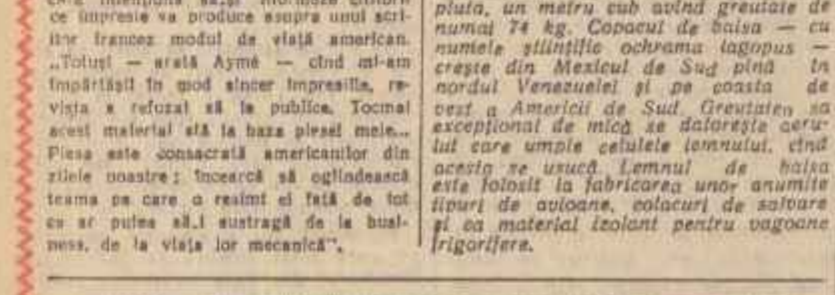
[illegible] ce impresie va produce asupra unui scriitor francez modul de viață american. „Totuși — arată Aymé — cînd mi-am împărtășit în mod sincer impresiile, revista a refuzat să le publice. Tocmai acest material stă la baza piesei mele... Piesa este consacrată americanilor din zilele noastre: încearcă să oglindească teama pe care o resimt ei față de tot ce ar putea să-i sustragă de la business, de la viața lor mecanică".

ploaia, un metru cub avînd greutate de numai 74 kg. Copacul de balsa — cu numele științific ochrama lagopus — crește din Mexicul de Sud pînă în nordul Venezuelei și pe coasta de vest a Americii de Sud. Greutatea sa excepțional de mică se datorește aerului care umple celulele lemnului, cînd acesta se usucă. Lemnul de balsa este folosit la fabricarea unor anumite tipuri de avioane, colacuri de salvare și ca material izolant pentru vagoane frigorifere.